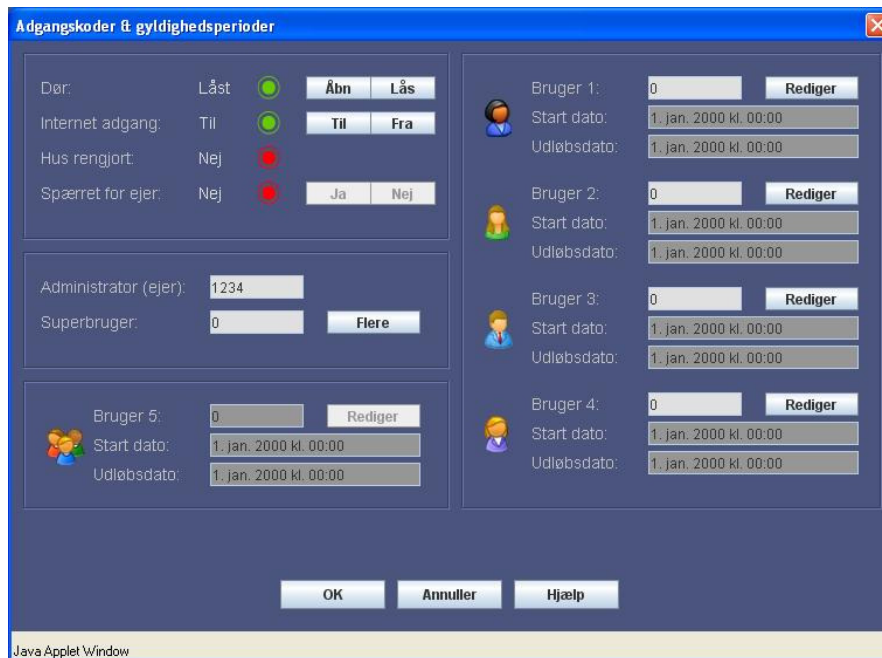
Adgangskoder & gyldighedsperioder

Dør: Låst Åbn Lås
Internet adgang: Til Til Fra
Hus rengjort: Nej
Spærret for ejer: Nej Ja Nej

Administrator (ejer): 1234
Superbruger: 0 Flere

Bruger 5: 0 Rediger
Start dato: 1. jan. 2000 kl. 00:00
Udløbsdato: 1. jan. 2000 kl. 00:00

Bruger 1: 0 Rediger
Start dato: 1. jan. 2000 kl. 00:00
Udløbsdato: 1. jan. 2000 kl. 00:00

Bruger 2: 0 Rediger
Start dato: 1. jan. 2000 kl. 00:00
Udløbsdato: 1. jan. 2000 kl. 00:00

Bruger 3: 0 Rediger
Start dato: 1. jan. 2000 kl. 00:00
Udløbsdato: 1. jan. 2000 kl. 00:00

Bruger 4: 0 Rediger
Start dato: 1. jan. 2000 kl. 00:00
Udløbsdato: 1. jan. 2000 kl. 00:00

OK Annuller Hjælp

Java Applet Window